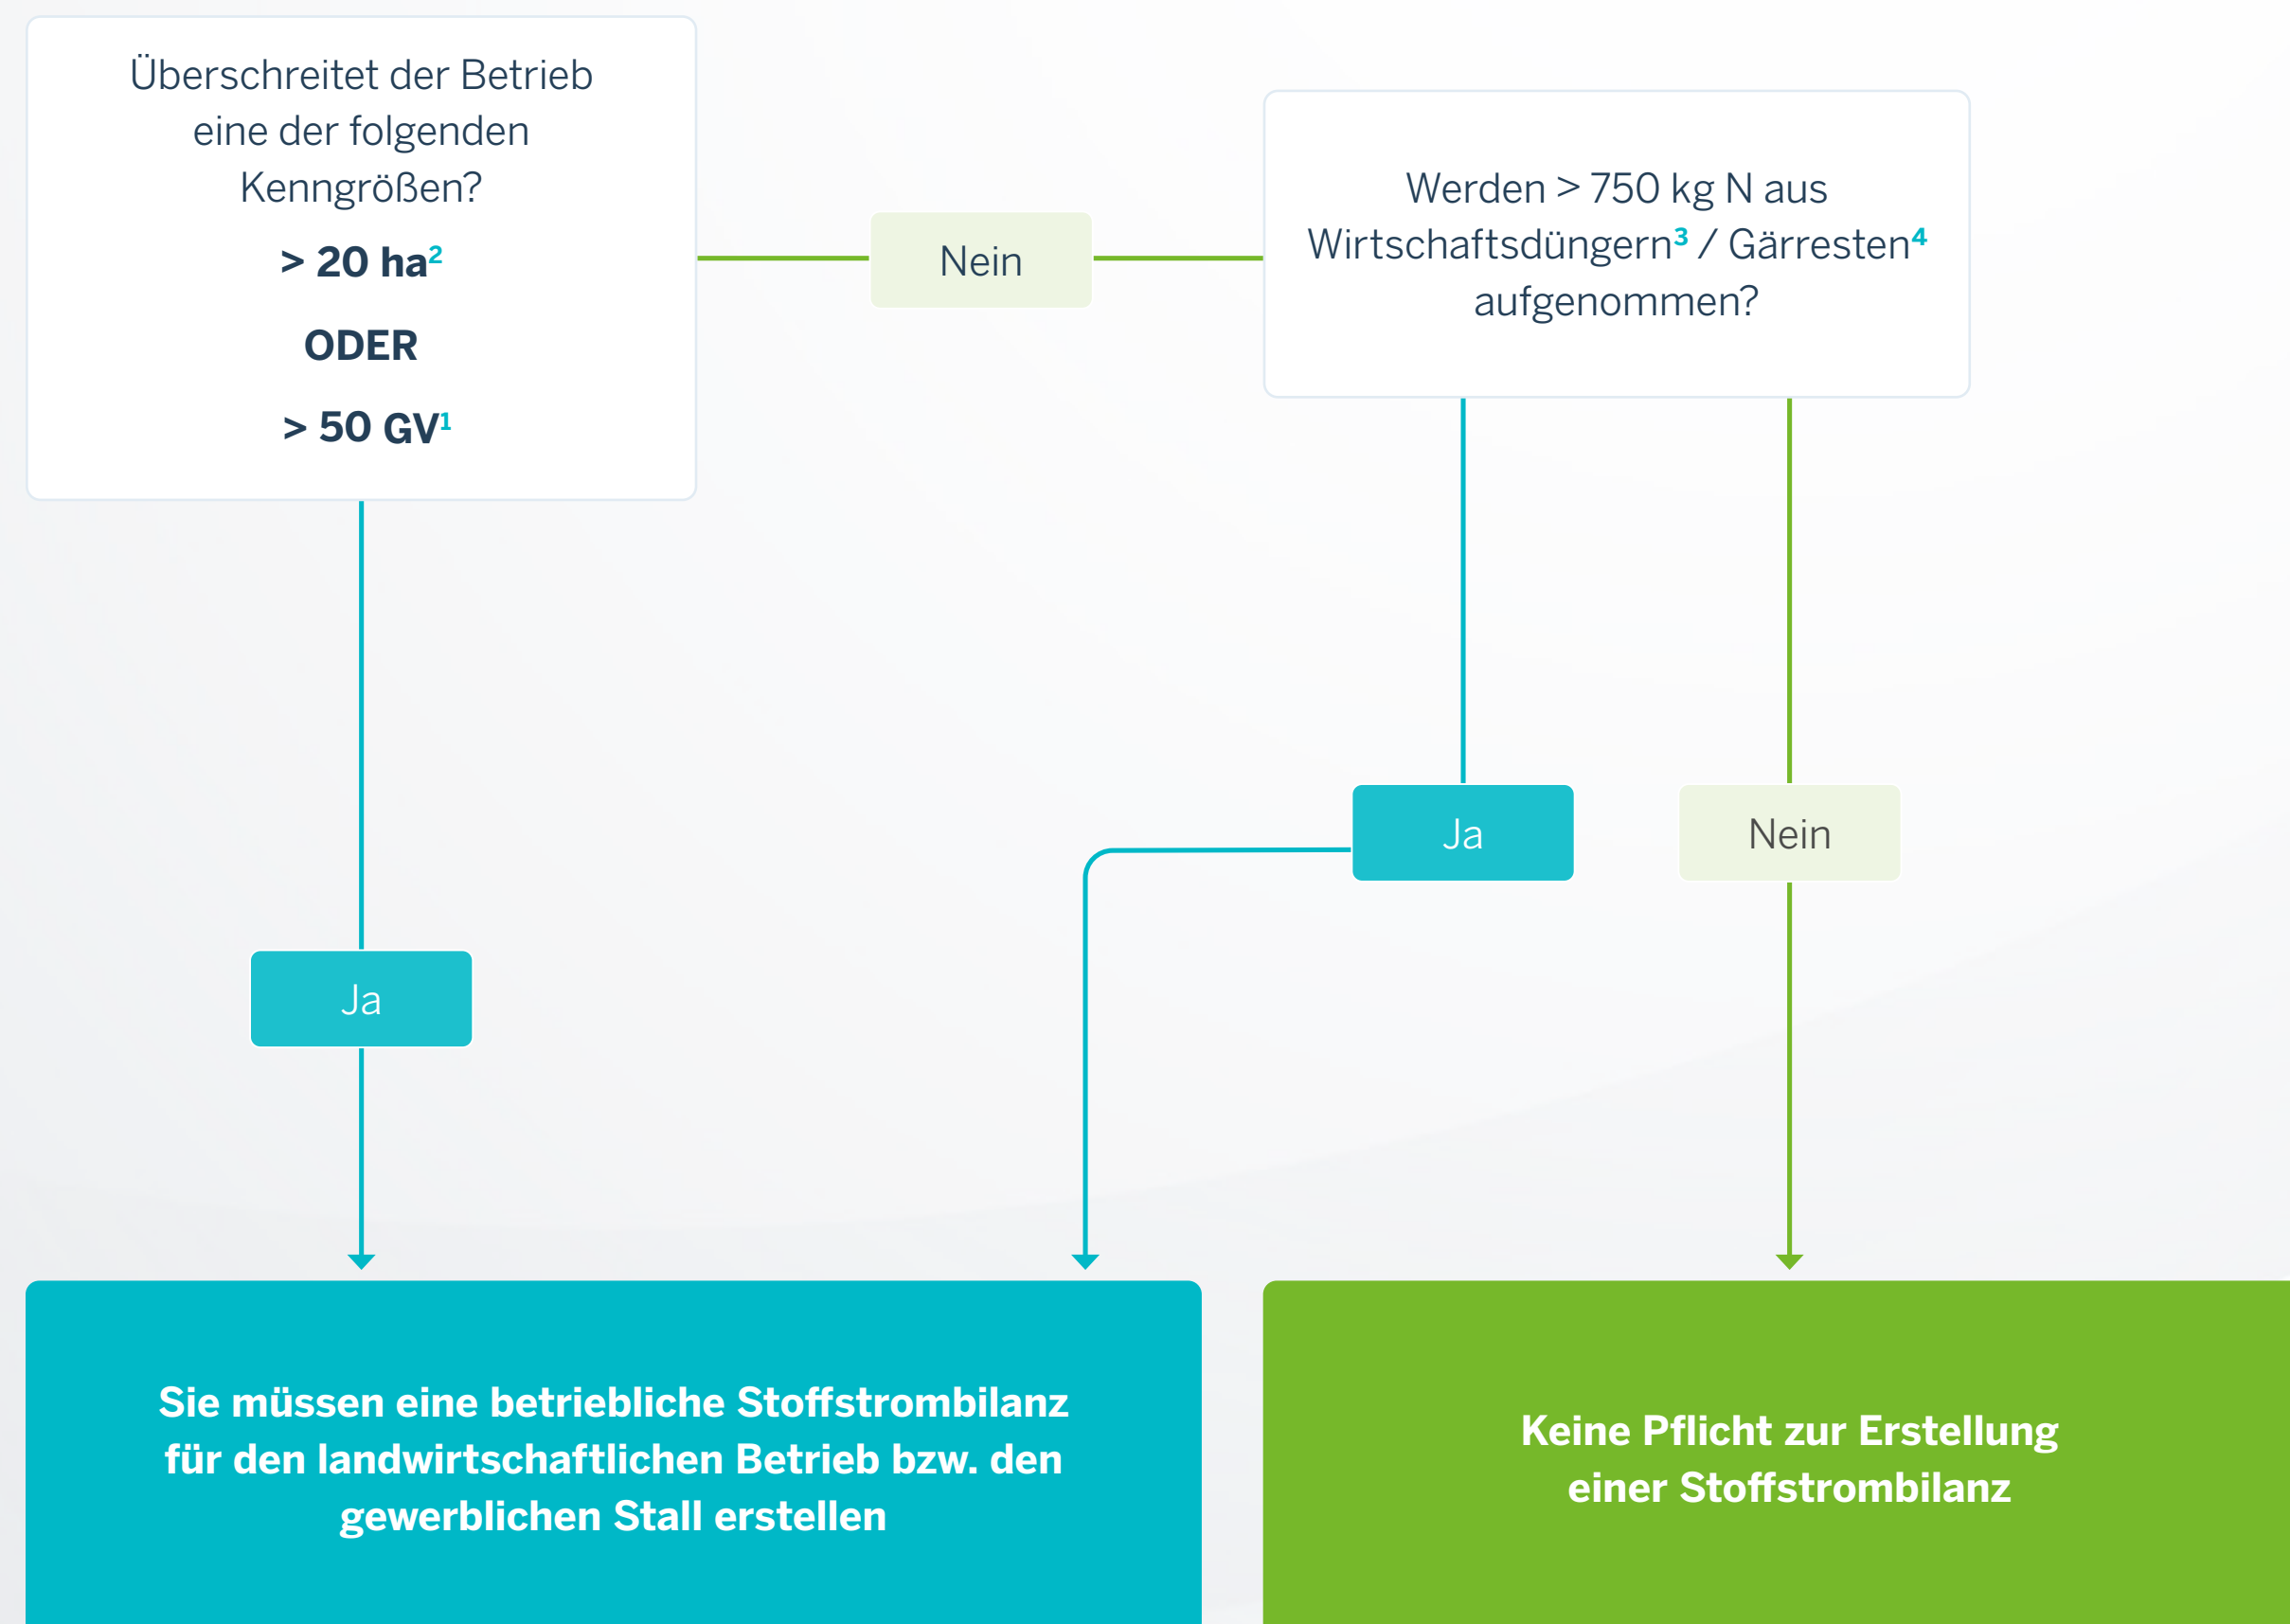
Überschreitet der Betrieb eine der folgenden Kenngrößen?

**> 20 ha$^2$**

**ODER**

**> 50 GV$^1$**

Nein

Werden > 750 kg N aus Wirtschaftsdüngern$^3$ / Gärresten$^4$ aufgenommen?

Ja

Ja

Nein

Sie müssen eine betriebliche Stoffstrombilanz für den landwirtschaftlichen Betrieb bzw. den gewerblichen Stall erstellen

Keine Pflicht zur Erstellung einer Stoffstrombilanz